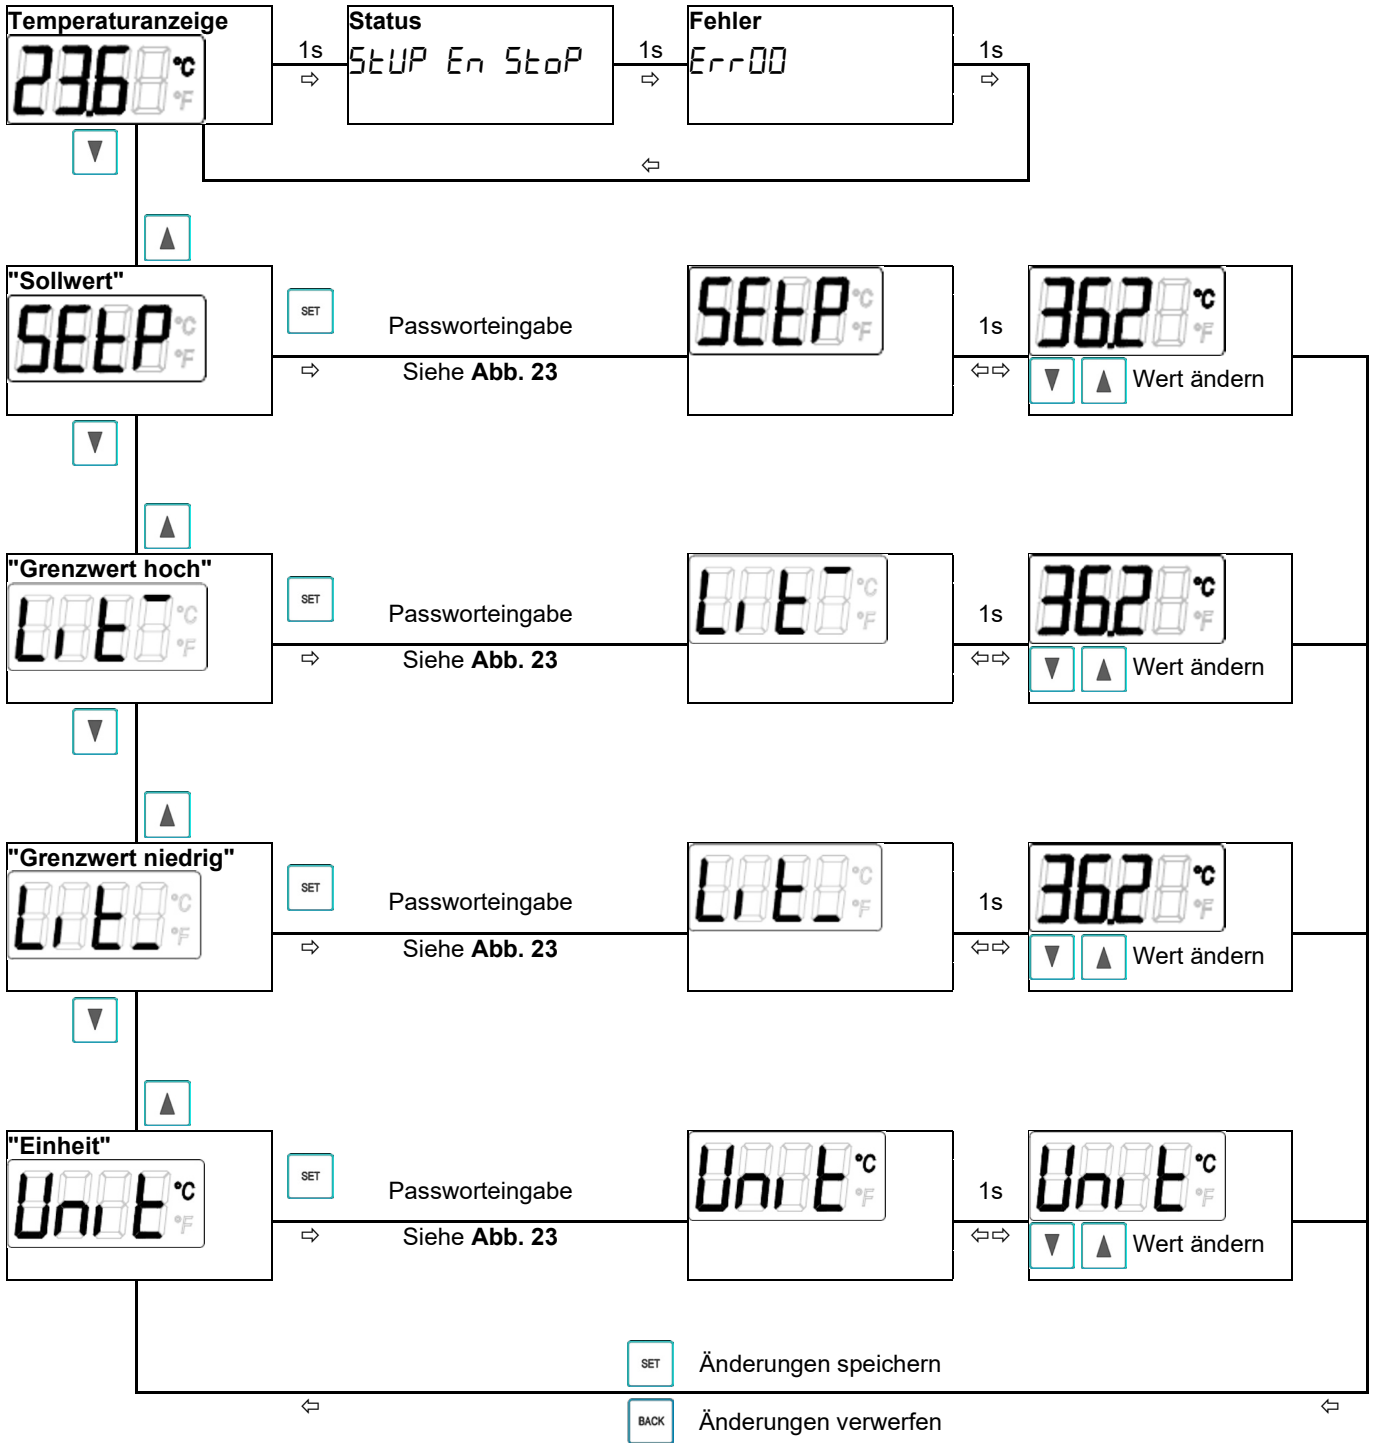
Temperaturanzeige
23.6 °C °F

1s ⇨

Status
StUP En StoP

1s ⇨

Fehler
Err00

1s ⇨

⇦

"Sollwert"
SEtP °C °F

SET
Passworteingabe
⇨
Siehe **Abb. 23**

SEtP °C °F

1s
⇦⇨

36.2 °C °F
Wert ändern

"Grenzwert hoch"
LiIt °C °F

SET
Passworteingabe
⇨
Siehe **Abb. 23**

LiIt °C °F

1s
⇦⇨

36.2 °C °F
Wert ändern

"Grenzwert niedrig"
LiIt_ °C °F

SET
Passworteingabe
⇨
Siehe **Abb. 23**

LiIt_ °C °F

1s
⇦⇨

36.2 °C °F
Wert ändern

"Einheit"
Unit °C °F

SET
Passworteingabe
⇨
Siehe **Abb. 23**

Unit °C °F

1s
⇦⇨

Unit °C °F
Wert ändern

SET Änderungen speichern
⇦
BACK Änderungen verwerfen
⇦